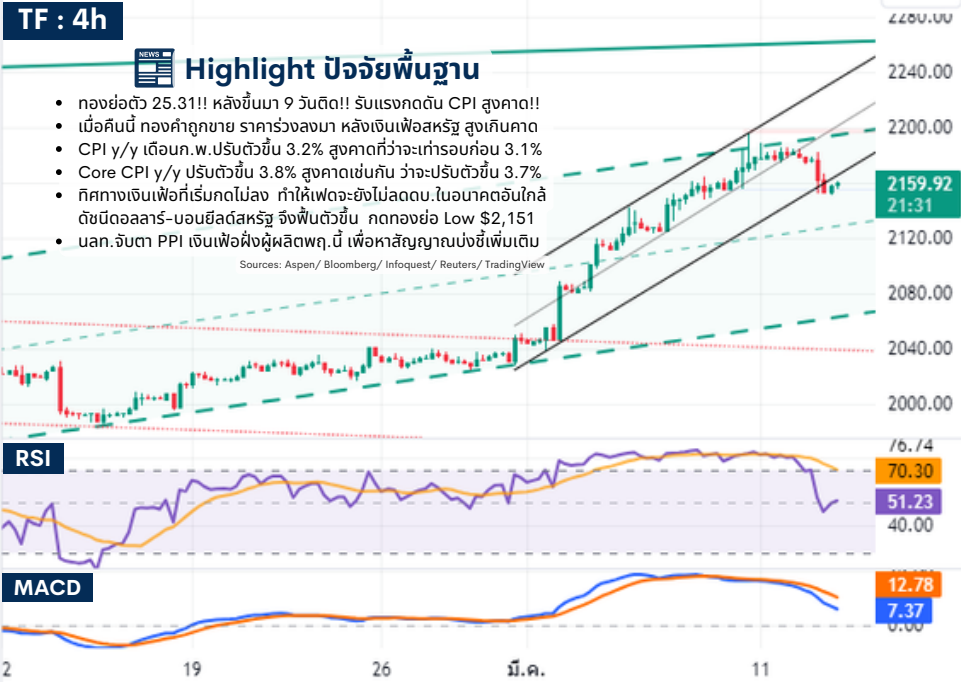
TF : 4h

NEWS

Highlight ปัจจัยพื้นฐาน

• ทองย่อตัว 25.31!! หลังขึ้นมา 9 วันติด!! รับแรงกดดัน CPI สูงคาด!!
• เมื่อคืนนี้ ทองคำถูกขาย ราคาร่วงลงมา หลังเงินเฟ้อสหรัฐ สูงเกินคาด
• CPI y/y เดือนก.พ.ปรับตัวขึ้น 3.2% สูงคาดที่ว่าจะเท่ารอบก่อน 3.1%
• Core CPI y/y ปรับตัวขึ้น 3.8% สูงคาดเช่นกัน ว่าจะปรับตัวขึ้น 3.7%
• ทิศทางเงินเฟ้อที่เริ่มกดไม่ลง ทำให้เฟดจะยังไม่ลดดบ.ในอนาคตอันใกล้ ดัชนีดอลลาร์-บอนยีลด์สหรัฐ จึงฟื้นตัวขึ้น กดทองย่อ Low $2,151
• นลท.จับตา PPI เงินเฟ้อฝั่งผู้ผลิตพฤ.นี้ เพื่อหาสัญญาณบ่งชี้เพิ่มเติม

Sources: Aspen/ Bloomberg/ Infoquest/ Reuters/ TradingView

2280.00
2240.00
2200.00
2159.92
21:31
2120.00
2080.00
2040.00
2000.00

RSI
76.74
70.30
51.23
40.00

MACD
12.78
7.37
0.00

2
19
26
มี.ค.
11